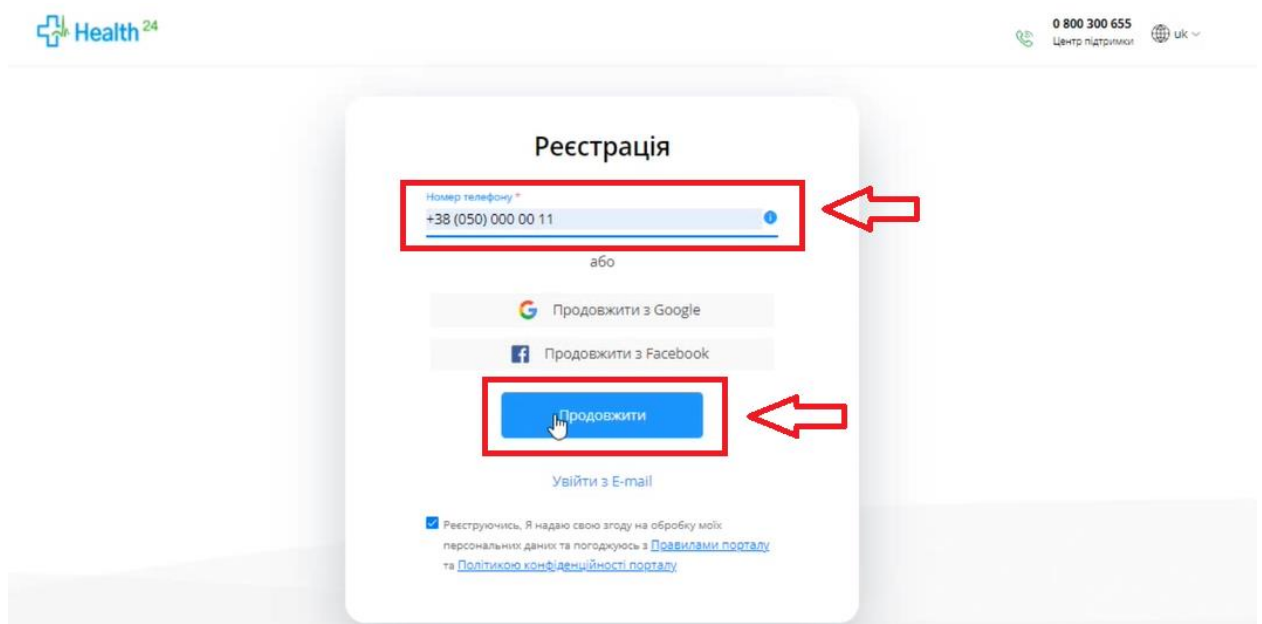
Health$^{24}$

0 800 300 655
Центр підтримки

uk

Реєстрація

Номер телефону *
+38 (050) 000 00 11

або

Продовжити з Google

Продовжити з Facebook

Продовжити

Увійти з E-mail

Реєструючись, Я надаю свою згоду на обробку моїх персональних даних та погоджуюсь з Правилами порталу та Політикою конфіденційності порталу